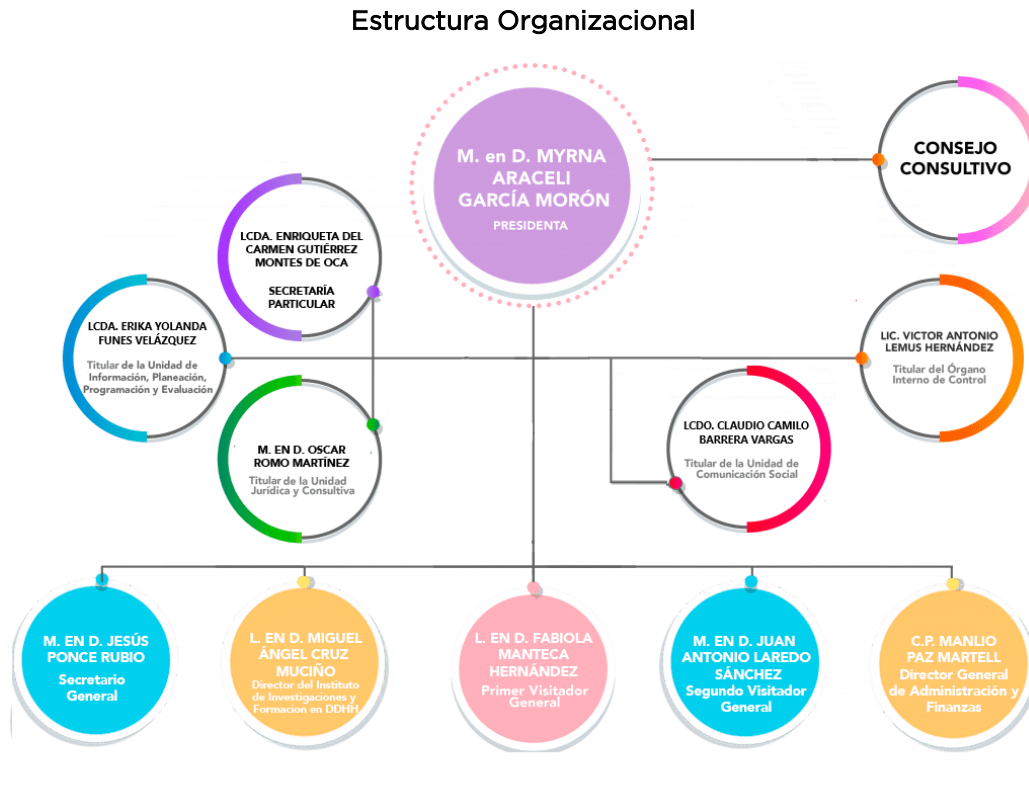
Estructura Organizacional

M. en D. MYRNA ARACELI GARCÍA MORÓN
PRESIDENTA

CONSEJO CONSULTIVO

LCDA. ENRIQUETA DEL CARMEN GUTIÉRREZ MONTES DE OCA

SECRETARÍA PARTICULAR

LCDA. ERIKA YOLANDA FUNES VELÁZQUEZ
Titular de la Unidad de Información, Planeación, Programación y Evaluación

LIC. VICTOR ANTONIO LEMUS HERNÁNDEZ
Titular del Órgano Interno de Control

M. EN D. OSCAR ROMO MARTÍNEZ
Titular de la Unidad Jurídica y Consultiva

LCDO. CLAUDIO CAMILO BARRERA VARGAS
Titular de la Unidad de Comunicación Social

M. EN D. JESÚS PONCE RUBIO
Secretario General

L. EN D. MIGUEL ÁNGEL CRUZ MUCIÑO
Director del Instituto de Investigaciones y Formacion en DDHH

L. EN D. FABIOLA MANTECA HERNÁNDEZ
Primer Visitador General

M. EN D. JUAN ANTONIO LAREDO SÁNCHEZ
Segundo Visitador General

C.P. MANLIO PAZ MARTELL
Director General de Administración y Finanzas